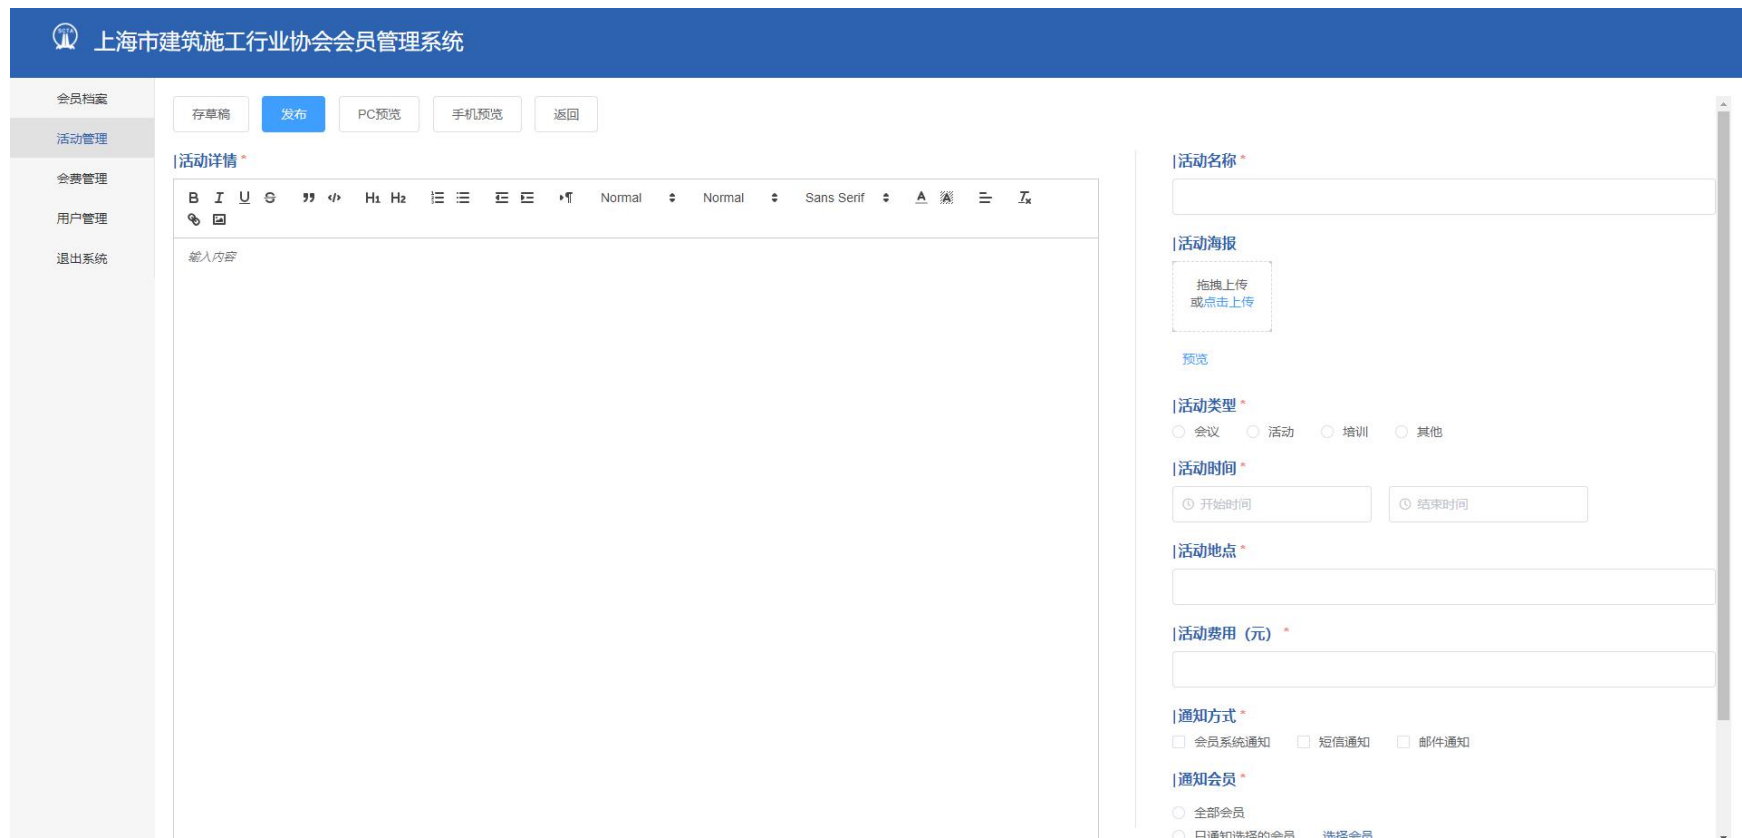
上海市建筑施工行业协会会员管理系统

会员档案
活动管理
会费管理
用户管理
退出系统

存草稿 发布 PC预览 手机预览 返回

|活动详情 *

B I U S H1 H2 Normal Normal Sans Serif

输入内容

|活动名称 *

|活动海报

拖拽上传
或点击上传

预览

|活动类型 *
会议 活动 培训 其他

|活动时间 *
开始时间 结束时间

|活动地点 *

|活动费用（元） *

|通知方式 *
会员系统通知 短信通知 邮件通知

|通知会员 *
全部会员
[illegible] 选择会员